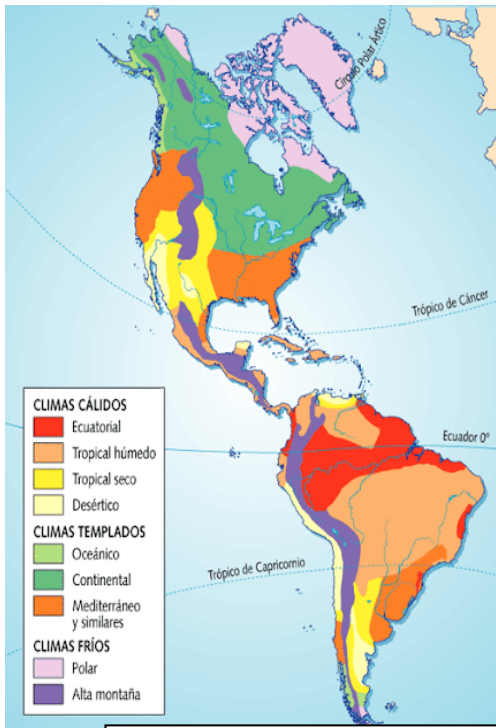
Círculo Polar Ártico

Trópico de Cáncer

Ecuador 0º

Trópico de Capricornio

CLIMAS CÁLIDOS
Ecuatorial
Tropical húmedo
Tropical seco
Desértico

CLIMAS TEMPLADOS
Oceánico
Continental
Mediterráneo y similares

CLIMAS FRÍOS
Polar
Alta montaña